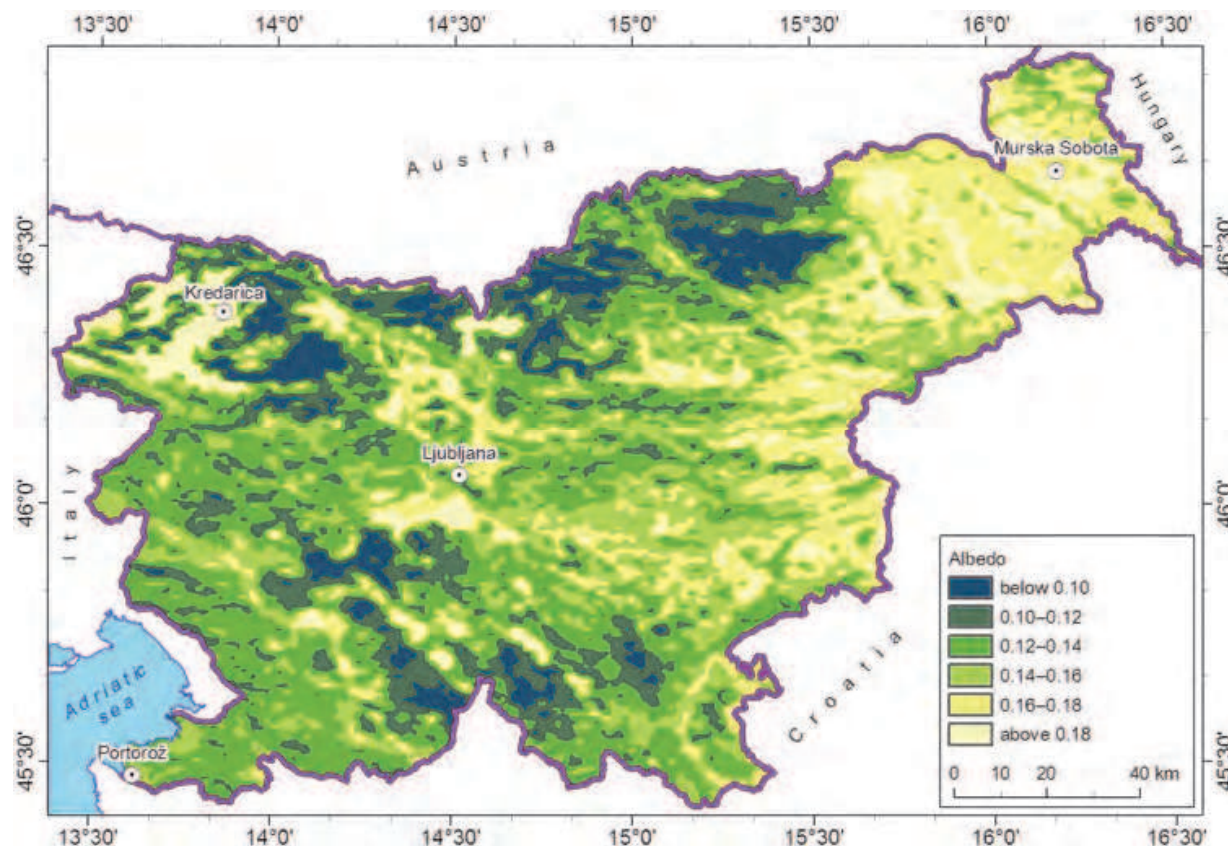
13°30' 14°0' 14°30' 15°0' 15°30' 16°0' 16°30'

Austria

Hungary

Murska Sobota

46°30'

46°30'

Kredarica

Ljubljana

Italy

46°0'

46°0'

Albedo

| | |
|---|---|
| | below 0.10 |
| | 0.10–0.12 |
| | 0.12–0.14 |
| | 0.14–0.16 |
| | 0.16–0.18 |
| | above 0.18 |

Croatia

Adriatic sea

Portorož

45°30'

45°30'

0 10 20 40 km

13°30' 14°0' 14°30' 15°0' 15°30' 16°0' 16°30'